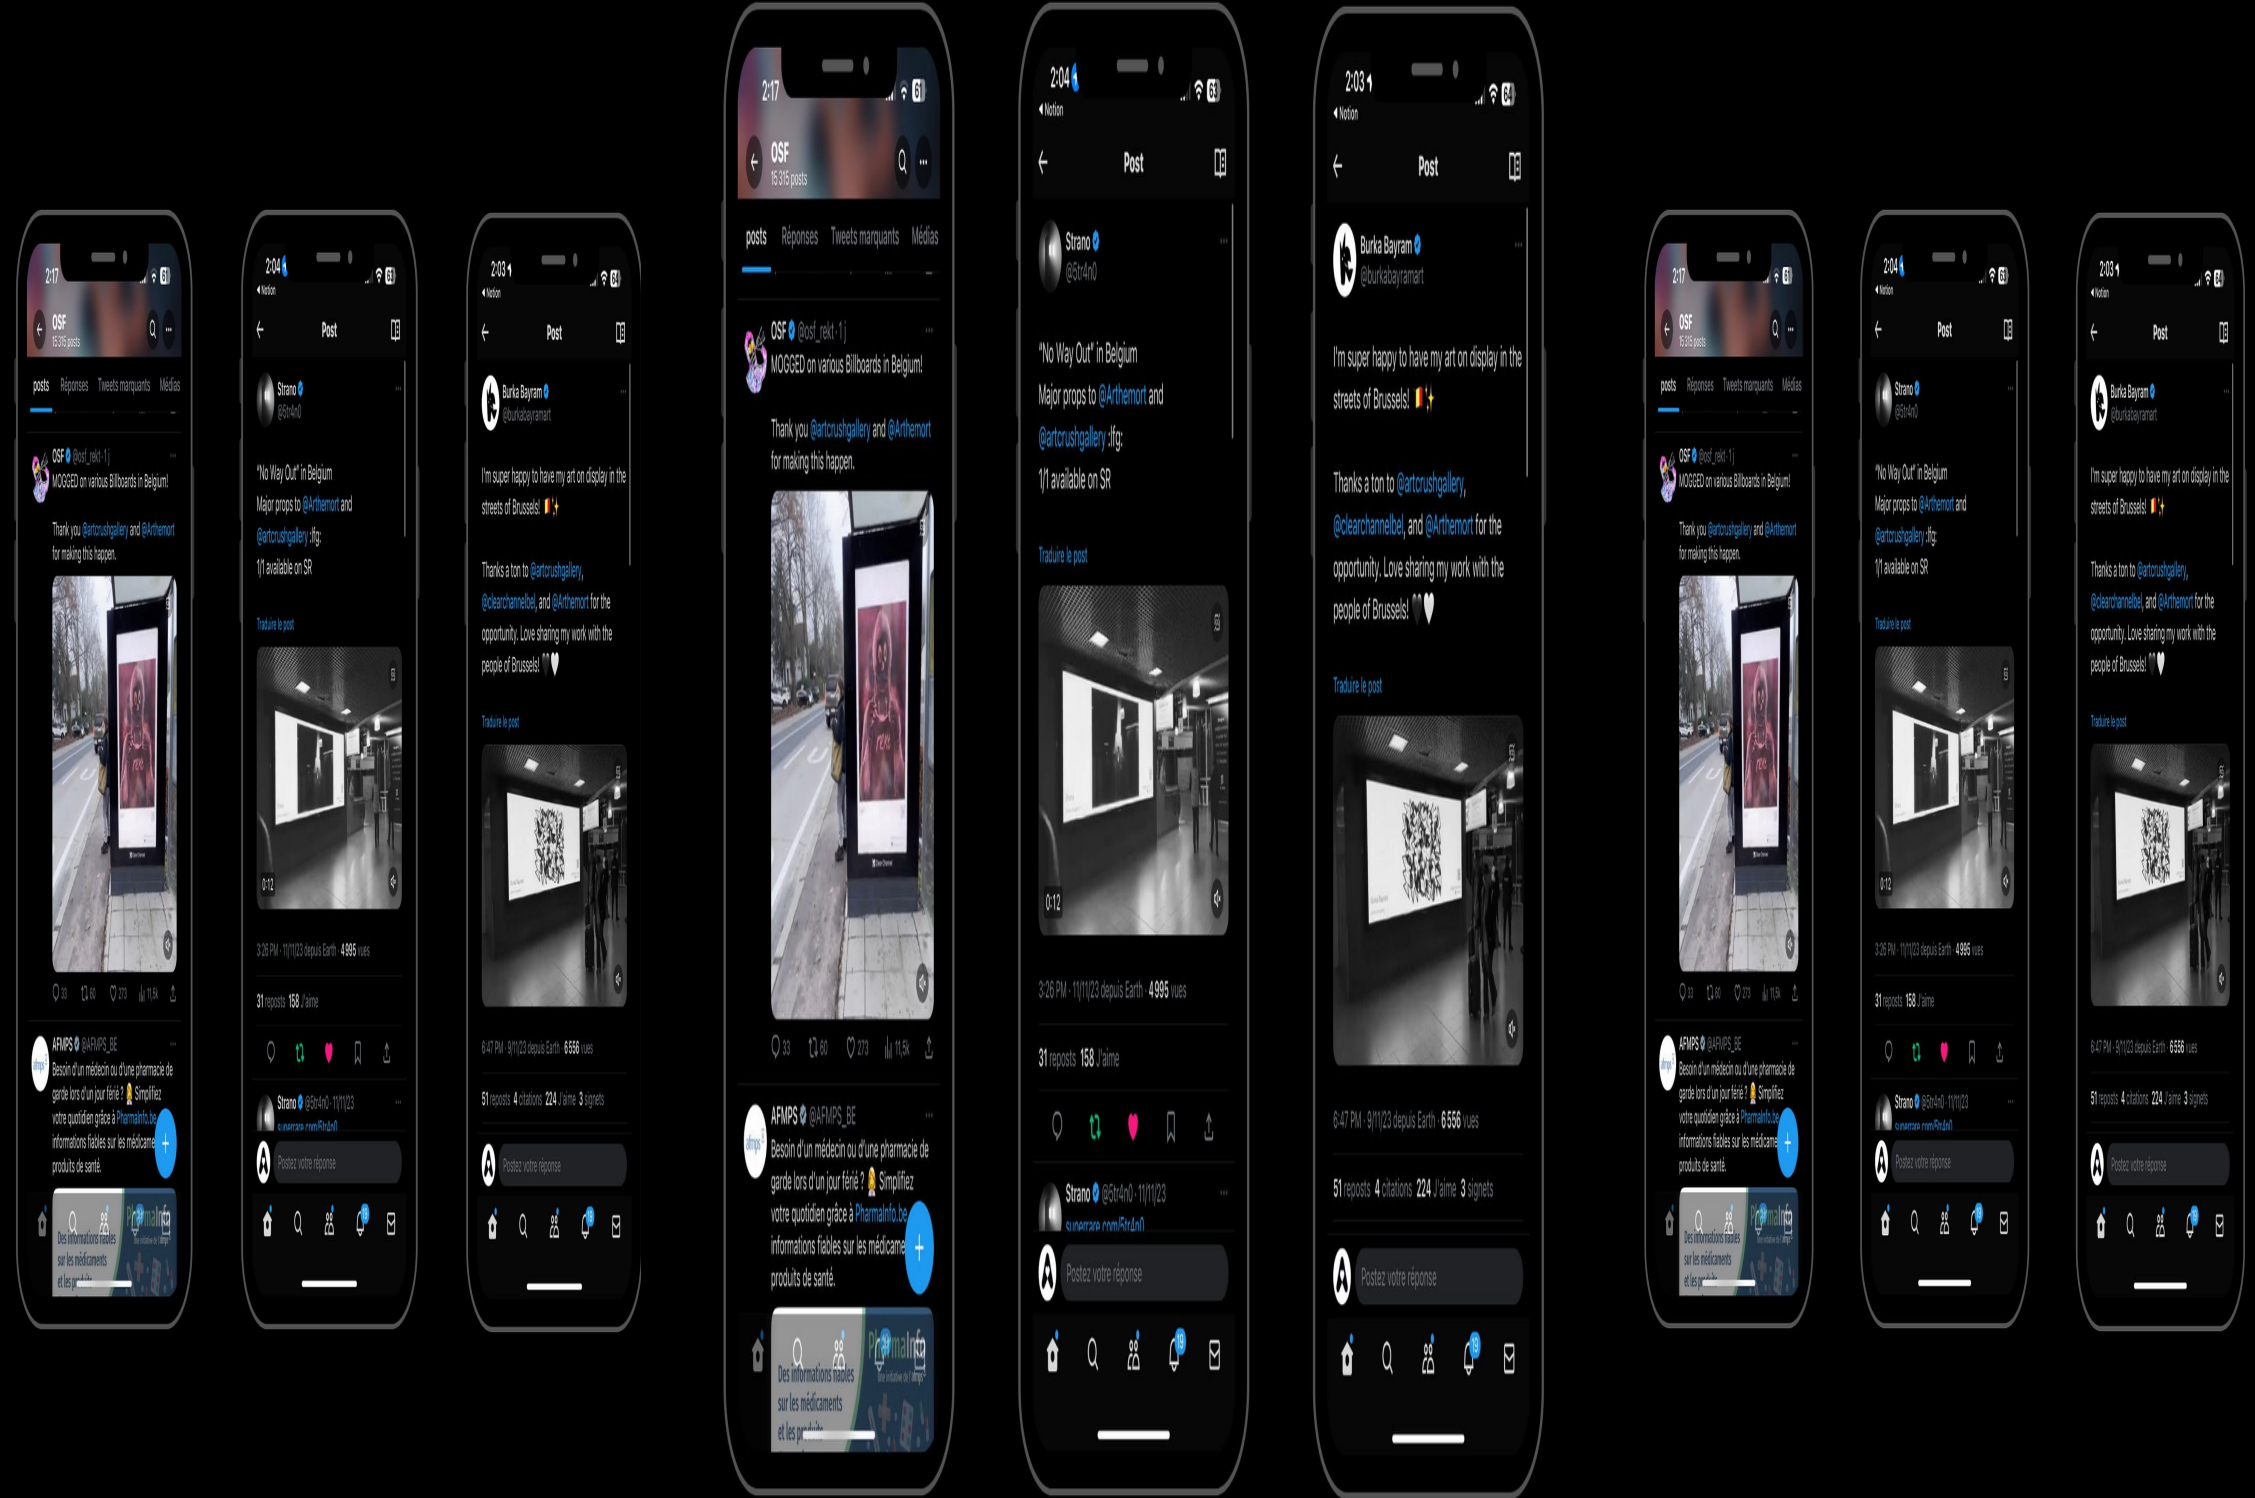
2:17
OSF
15 315 posts
posts Réponses Tweets marquants Médias
OSF @osf_rekt · 1j
MOGGED on various Billboards in Belgium!
Thank you @artcrushgallery and @Arthemort for making this happen.
33 60 273 11,5k
AFMPS @AFMPS_BE
Besoin d'un médecin ou d'une pharmacie de garde lors d'un jour férié ? Simplifiez votre quotidien grâce à PharmaInfo.be informations fiables sur les médicaments produits de santé.
Des informations fiables sur les médicaments et les produits

2:04
Notion
Post
Strano
@5tr4n0
"No Way Out" in Belgium
Major props to @Arthemort and @artcrushgallery :fg:
1/1 available on SR
Traduire le post
0:12
3:26 PM · 11/11/23 depuis Earth · 4 995 vues
31 reposts 158 J'aime
Strano @5tr4n0 · 11/11/23
superrare.com/5tr4n0
Postez votre réponse

2:03
Notion
Post
Burka Bayram
@burkabayramart
I'm super happy to have my art on display in the streets of Brussels!
Thanks a ton to @artcrushgallery, @clearchannelbel, and @Arthemort for the opportunity. Love sharing my work with the people of Brussels!
Traduire le post
6:47 PM · 9/11/23 depuis Earth · 6 556 vues
51 reposts 4 citations 224 J'aime 3 signets
Postez votre réponse